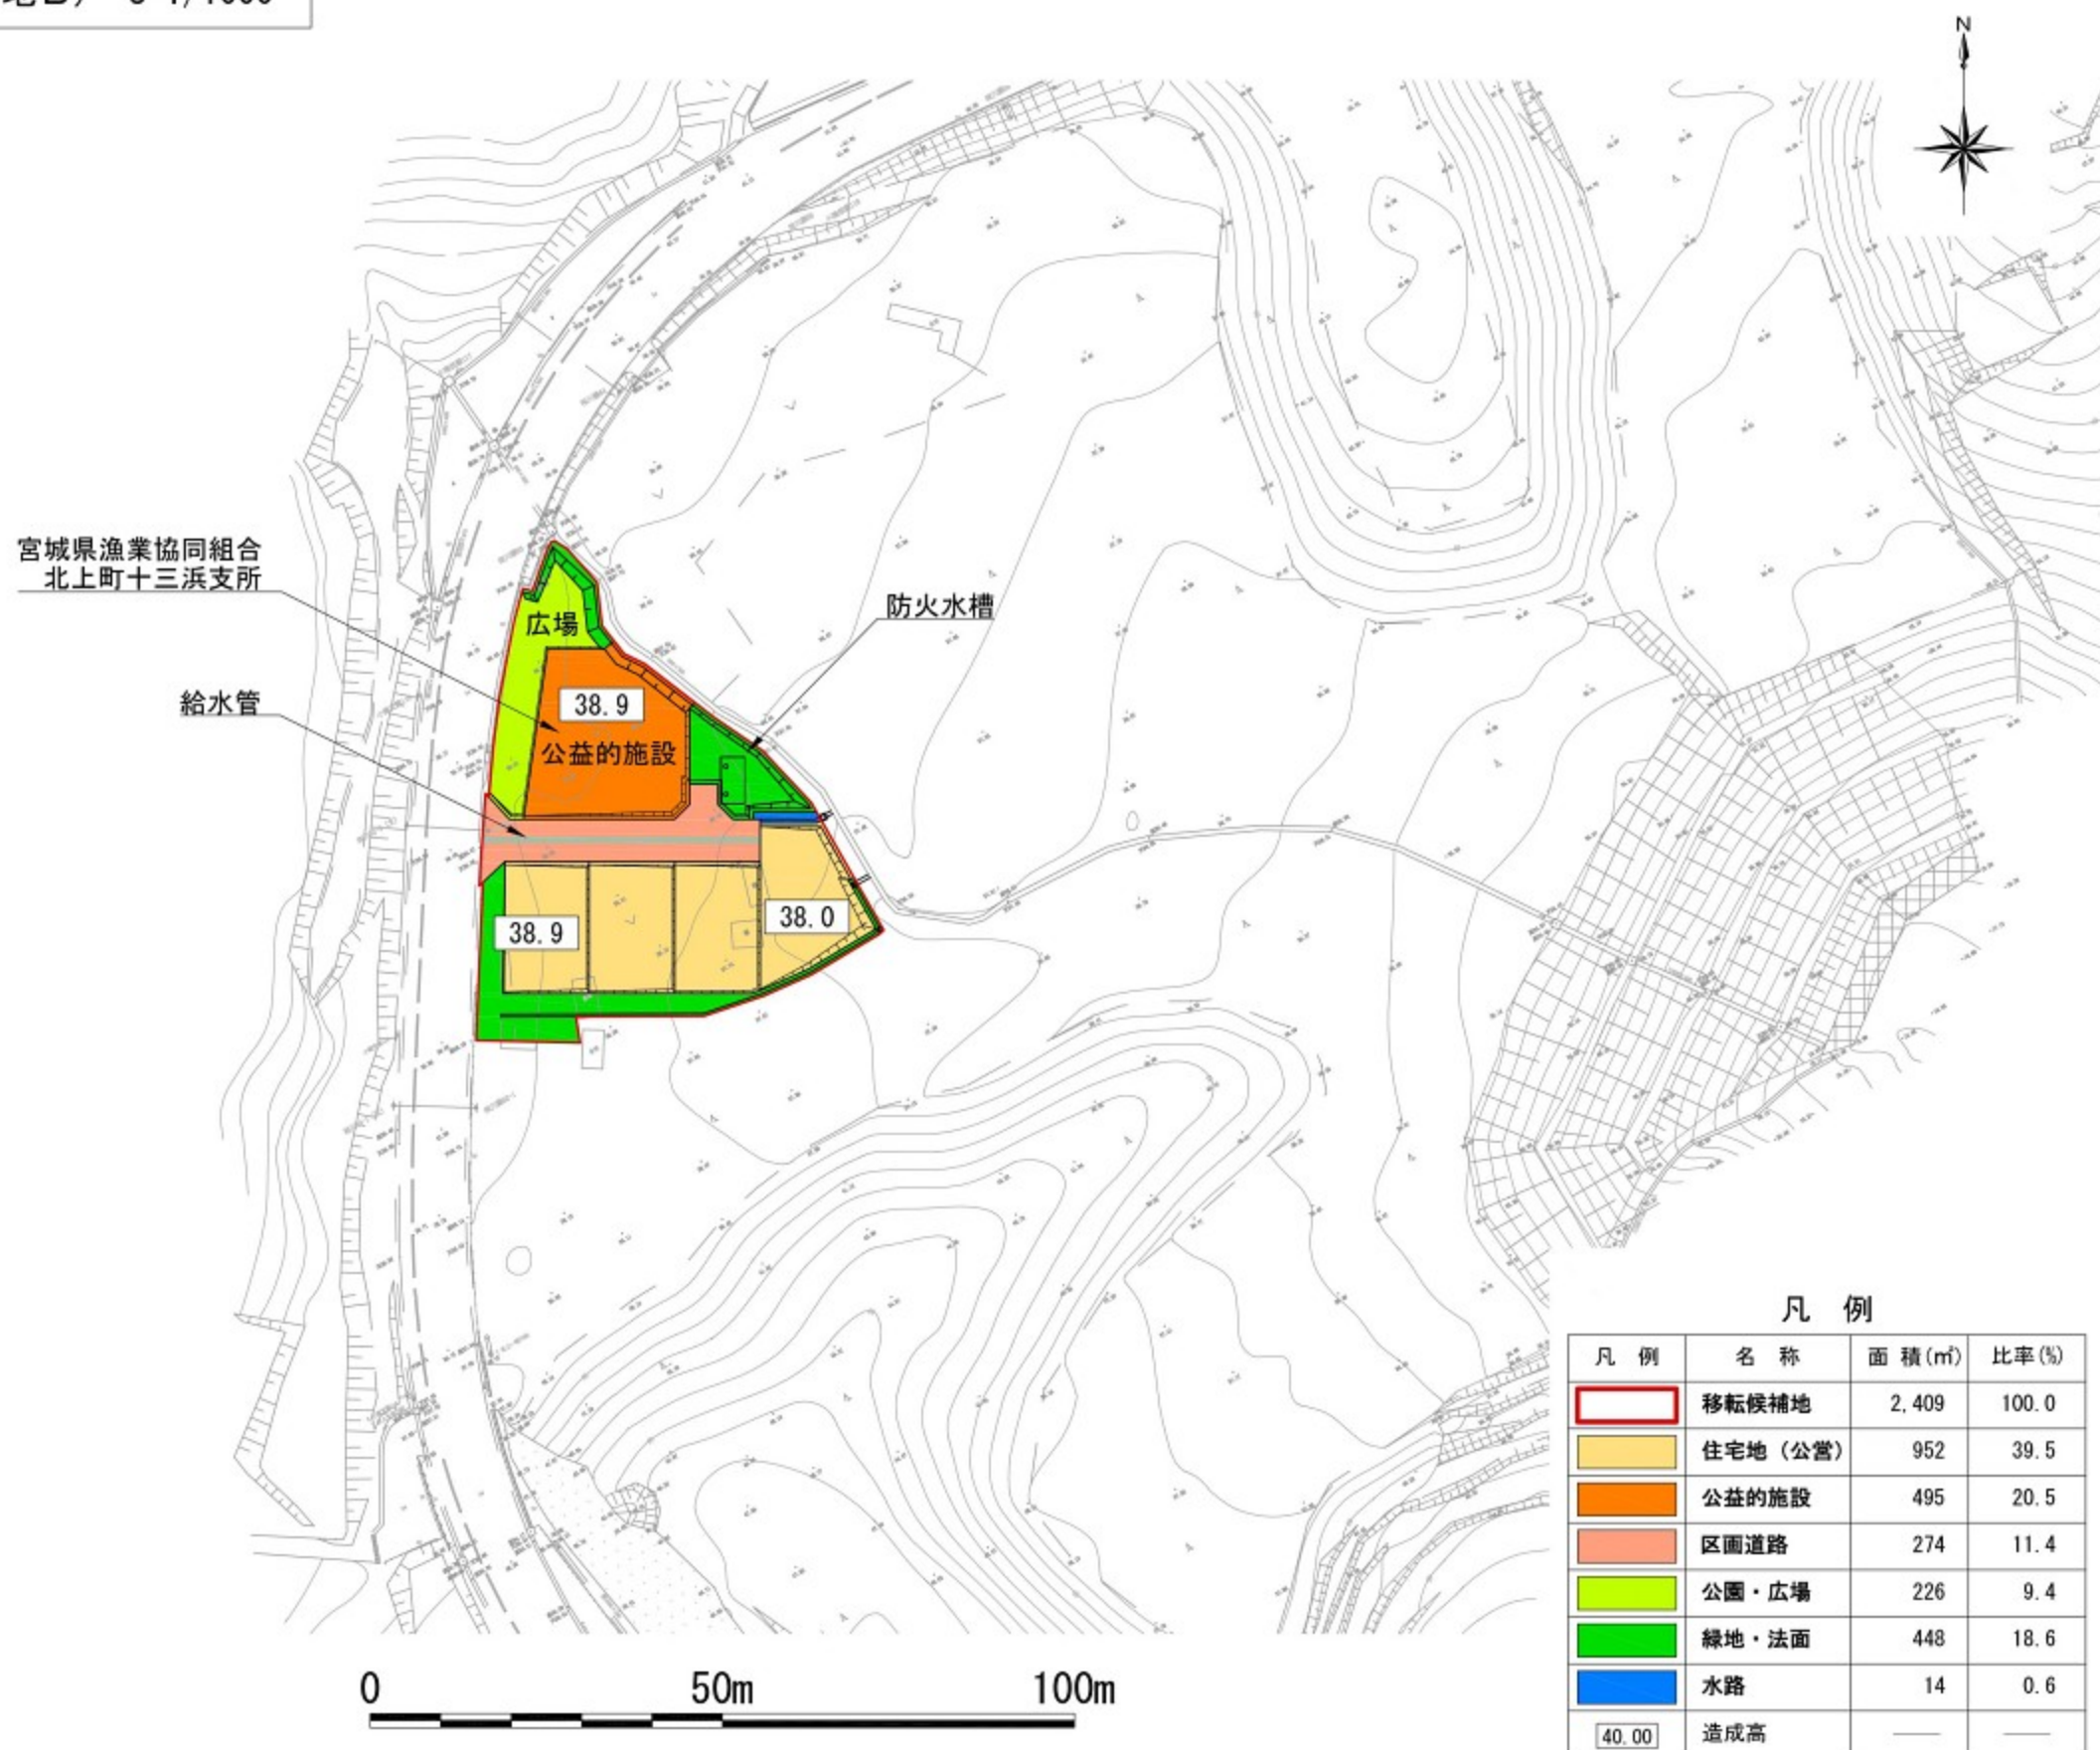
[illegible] S 1/1000

N

宮城県漁業協同組合
北上町十三浜支所

防火水槽

広場

38.9

公益的施設

給水管

38.9

38.0

0 50m 100m

凡 例

| 凡 例 | 名 称 | 面 積(㎡) | 比率(%) |
|---|---|---|---|
| | 移転候補地 | 2,409 | 100.0 |
| | 住宅地（公営） | 952 | 39.5 |
| | 公益的施設 | 495 | 20.5 |
| | 区画道路 | 274 | 11.4 |
| | 公園・広場 | 226 | 9.4 |
| | 緑地・法面 | 448 | 18.6 |
| | 水路 | 14 | 0.6 |
| 40.00 | 造成高 | —— | —— |